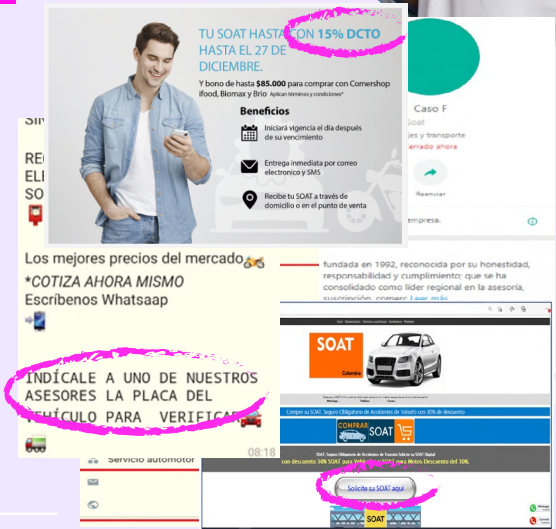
TU SOAT HASTA CON 15% DCTO HASTA EL 27 DE DICIEMBRE.

Y bono de hasta $85.000 para comprar con Cornershop ifood, Biomax y Brio Aplican términos y condiciones*

Beneficios

Iniciará vigencia el día después de su vencimiento

Entrega inmediata por correo electronico y SMS

Recibe tu SOAT a través de domicilio o en el punto de venta

Caso F

Soat

jes y transporte

errado ahora

Reenviar

empresa.

Siv

RE

EL

SO

Los mejores precios del mercado

*COTIZA AHORA MISMO

Escríbenos Whatsaap

INDÍCALE A UNO DE NUESTROS ASESORES LA PLACA DEL VEHÍCULO PARA VERIFICAR

08:18

Servicio automotor

fundada en 1992, reconocida por su honestidad, responsabilidad y cumplimiento; que se ha consolidado como líder regional en la asesoría, suscripción, conser Leer más

SOAT

Colombia

Compre su SOAT, Seguro Obligatorio de Accidentes de Tránsito con 30% de descuento

COMPRAS SOAT

con descuento 30% SOAT para Vehículos y SOAT para Motos Descuento del 30%.

Solicite su SOAT aquí

SOAT